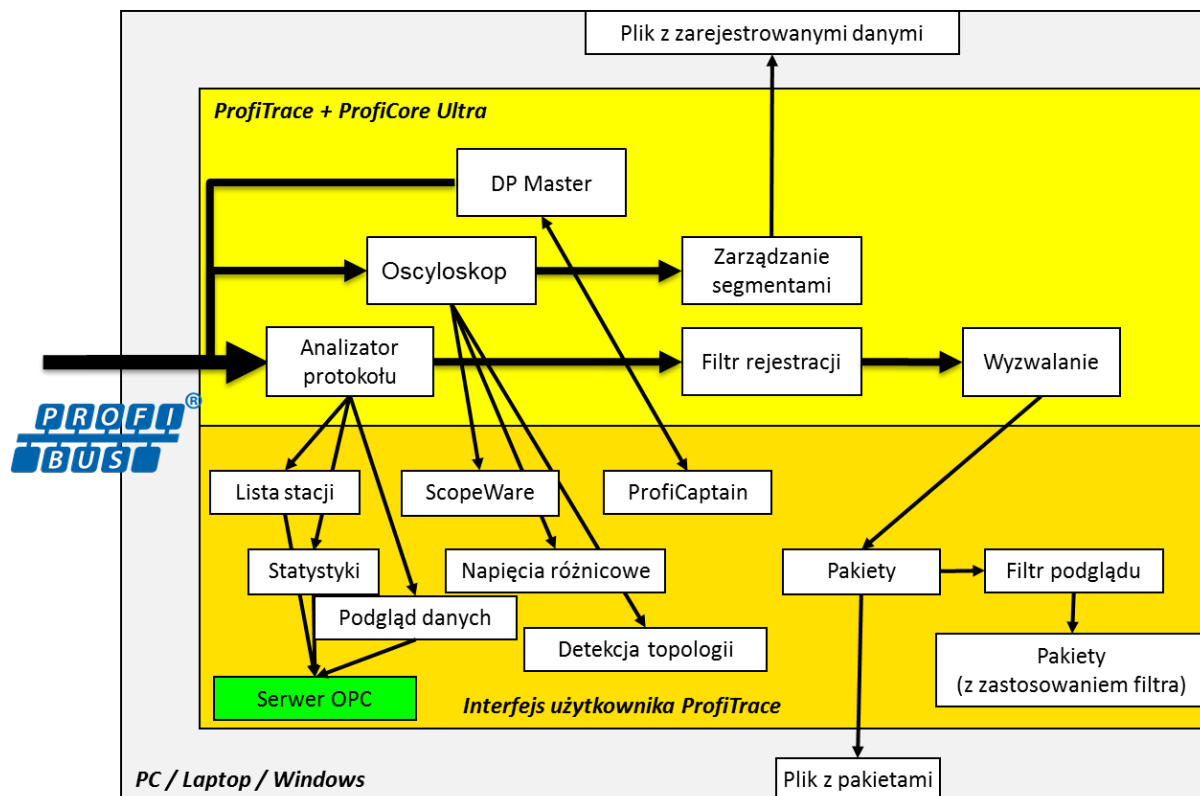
Plik z zarejestrowanymi danymi

ProfiTrace + ProfiCore Ultra

DP Master

Oscyloskop

Zarządzanie segmentami

Analizator protokołu

Filtr rejestracji

Wyzwalanie

PROFI BUS ®

Lista stacji

ScopeWare

ProfiCaptain

Statystyki

Napięcia różnicowe

Pakiety

Filtr podglądu

Podgląd danych

Detekcja topologii

Pakiety (z zastosowaniem filtra)

Serwer OPC

Interfejs użytkownika ProfiTrace

PC / Laptop / Windows

Plik z pakietami